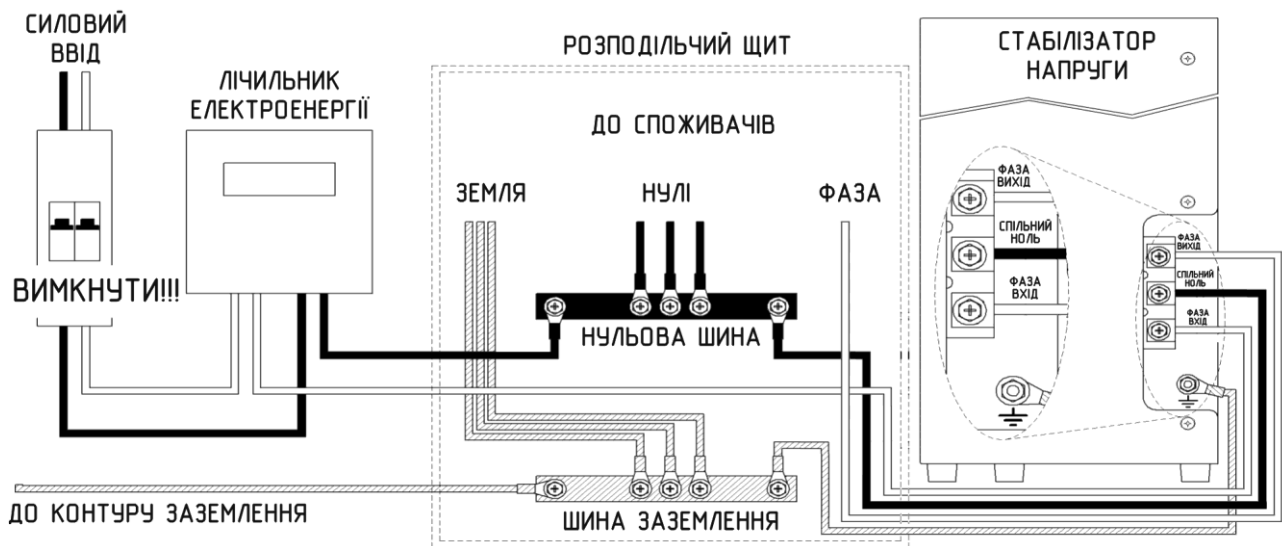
СИЛОВИЙ ВВІД

ЛІЧИЛЬНИК ЕЛЕКТРОЕНЕРГІЇ

РОЗПОДІЛЬЧИЙ ЩИТ

СТАБІЛІЗАТОР НАПРУГИ

ДО СПОЖИВАЧІВ

ЗЕМЛЯ

НУЛІ

ФАЗА

ФАЗА ВИХІД

СПІЛЬНИЙ НОЛЬ

ФАЗА ВХІД

ФАЗА ВИХІД

СПІЛЬНИЙ НОЛЬ

ФАЗА ВХІД

ВИМКНУТИ!!!

НУЛЬОВА ШИНА

ДО КОНТУРУ ЗАЗЕМЛЕННЯ

ШИНА ЗАЗЕМЛЕННЯ